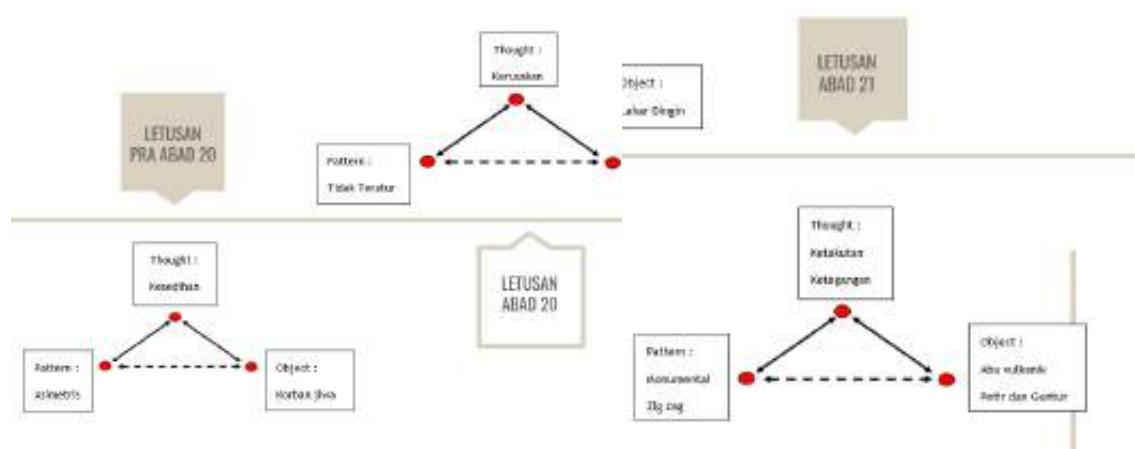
Thought :

Kerusakan

Object :

Lahar Dingin

LETUSAN ABAD 21

LETUSAN PRA ABAD 20

Pattern :

Tidak Teratur

Thought :

Kesedihan

LETUSAN ABAD 20

Thought :

Ketakutan

Ketegangan

Pattern :

Asimetris

Object :

Korban Jiwa

Pattern :

Monumental

Zig zag

Object :

Abu vulkanik

Petir dan Guntur